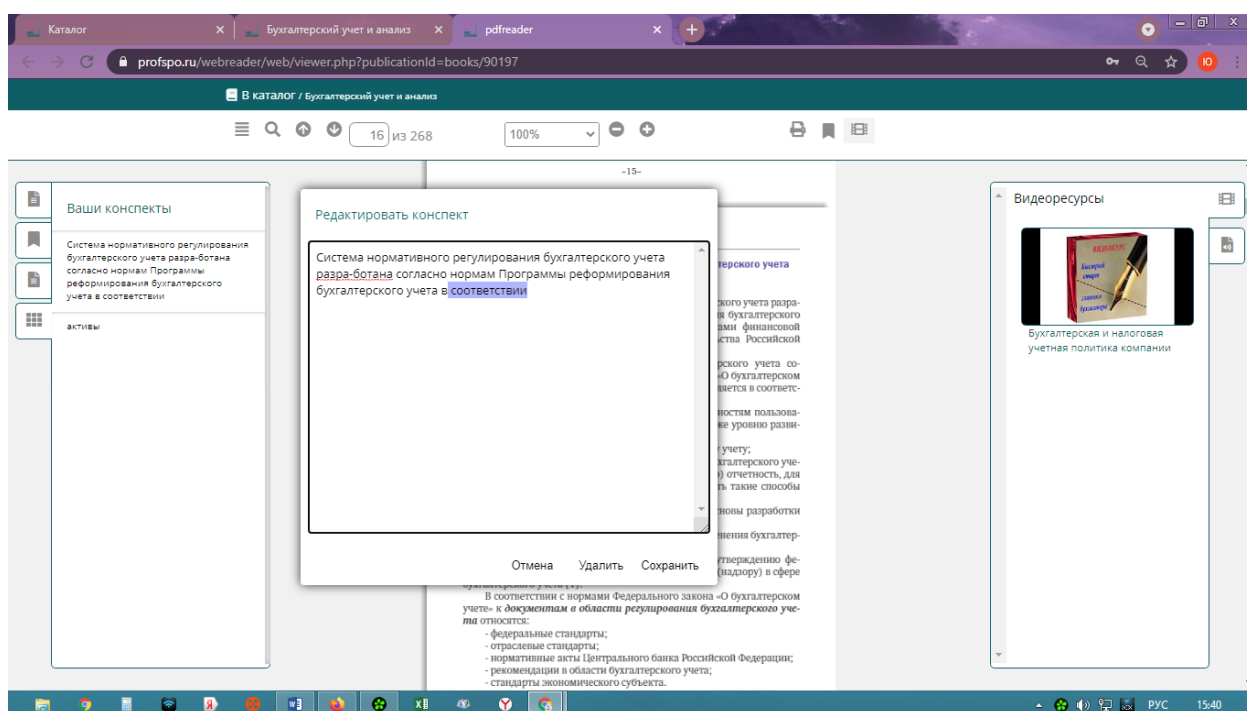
Каталог ×
Бухгалтерский учет и анализ ×
pdfreader ×

profspo.ru/webreader/web/viewer.php?publicationId=books/90197

В каталог / Бухгалтерский учет и анализ

16 из 268
100%

–15–

Ваши конспекты

Система нормативного регулирования бухгалтерского учета разра-ботана согласно нормам Программы реформирования бухгалтерского учета в соответствии

активы

Редактировать конспект

Система нормативного регулирования бухгалтерского учета разра-ботана согласно нормам Программы реформирования бухгалтерского учета в соответствии

Отмена Удалить Сохранить

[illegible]терского учета

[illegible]ского учета разра-
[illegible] бухгалтерского
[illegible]ами финансовой
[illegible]ства Российской

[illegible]рского учета со-
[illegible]О бухгалтерском
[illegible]яется в соответс-

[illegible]ностям пользова-
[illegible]же уровню разви-

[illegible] учету;
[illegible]хгалтерского уче-
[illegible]) отчетность, для
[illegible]ть такие способы

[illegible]новы разработки

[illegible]нения бухгалтер-

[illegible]тверждению фе-
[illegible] (надзору) в сфере
бухгалтерского учета [1].

В соответствии с нормами Федерального закона «О бухгалтерском учете» к документам в области регулирования бухгалтерского учета относятся:
- федеральные стандарты;
- отраслевые стандарты;
- нормативные акты Центрального банка Российской Федерации;
- рекомендации в области бухгалтерского учета;
- стандарты экономического субъекта.

Видеоресурсы

ВИДЕОКУРС
Бухгалтерская и налоговая учетная политика компании

РУС 15:40